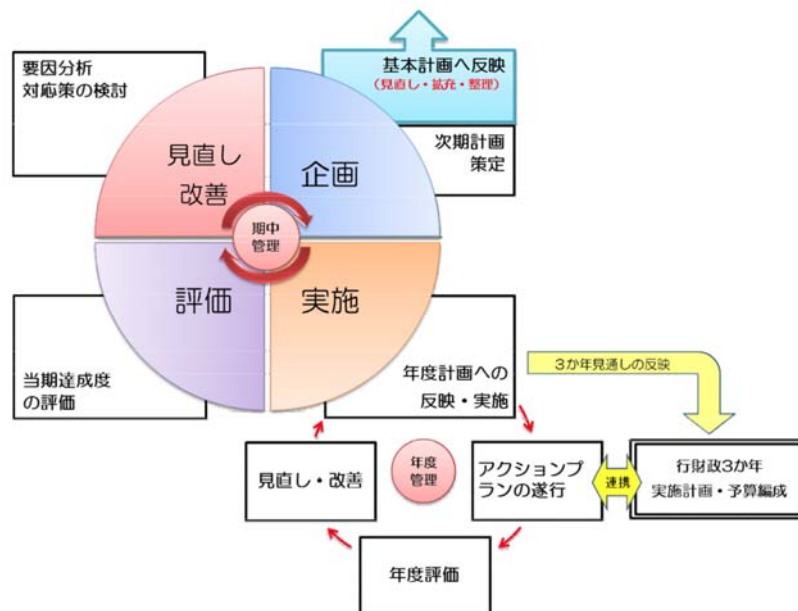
基本計画へ反映
（見直し・拡充・整理）

要因分析
対応策の検討

見直し
改善

企画

次期計画
策定

期中
管理

評価

実施

当期達成度
の評価

年度計画への
反映・実施

3か年見通しの反映

見直し・改善

年度
管理

アクションプランの遂行

連携

行財政3か年
実施計画・予算編成

年度評価